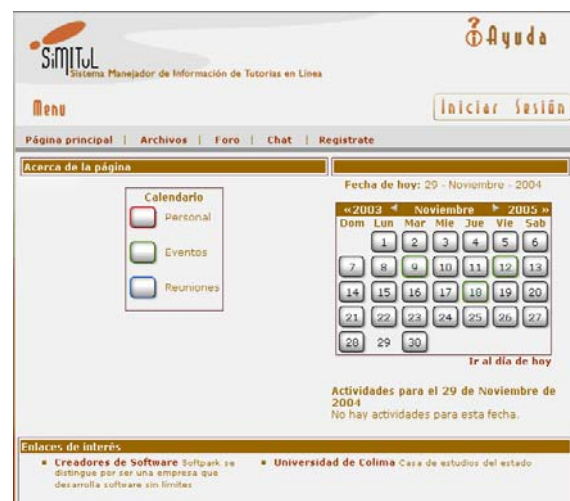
SiMITuL
Sistema Manejador de Información de Tutorías en Línea

Ayuda

Menu

Iniciar Sesión

Página principal | Archivos | Foro | Chat | Registrate

Acerca de la página

Calendario
Personal
Eventos
Reuniones

Fecha de hoy: 29 - Noviembre - 2004

| «2003 | | Noviembre | | | 2005 » | |
|---|---|---|---|---|---|---|
| Dom | Lun | Mar | Mie | Jue | Vie | Sab |
| | 1 | 2 | 3 | 4 | 5 | 6 |
| 7 | 8 | 9 | 10 | 11 | 12 | 13 |
| 14 | 15 | 16 | 17 | 18 | 19 | 20 |
| 21 | 22 | 23 | 24 | 25 | 26 | 27 |
| 28 | 29 | 30 | | | | |

Ir al día de hoy

Actividades para el 29 de Noviembre de 2004
No hay actividades para esta fecha.

Enlaces de interés
Creadores de Software Softpark se distingue por ser una empresa que desarrolla software sin limites
Universidad de Colima Casa de estudios del estado